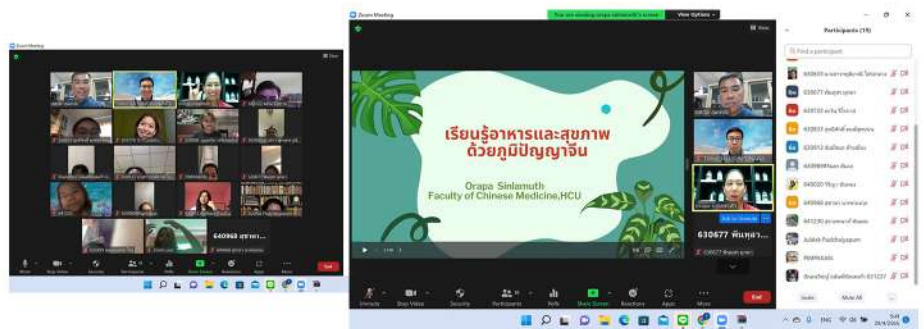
Zoom Meeting

640968 สุขา...

End

Zoom Meeting

You are viewing Orapa Sinlamuth's screen

View Options

เรียนรู้อาหารและสุขภาพ ด้วยภูมิปัญญาจีน

Orapa Sinlamuth
Faculty of Chinese Medicine,HCU

630677 พันพุฒ...

Participants (19)

Find a participant

630677

Unmute

Stop Video

Security

Participants

Polls

Share Screen

Reactions

Apps

More

End

Invite

Mute All

...